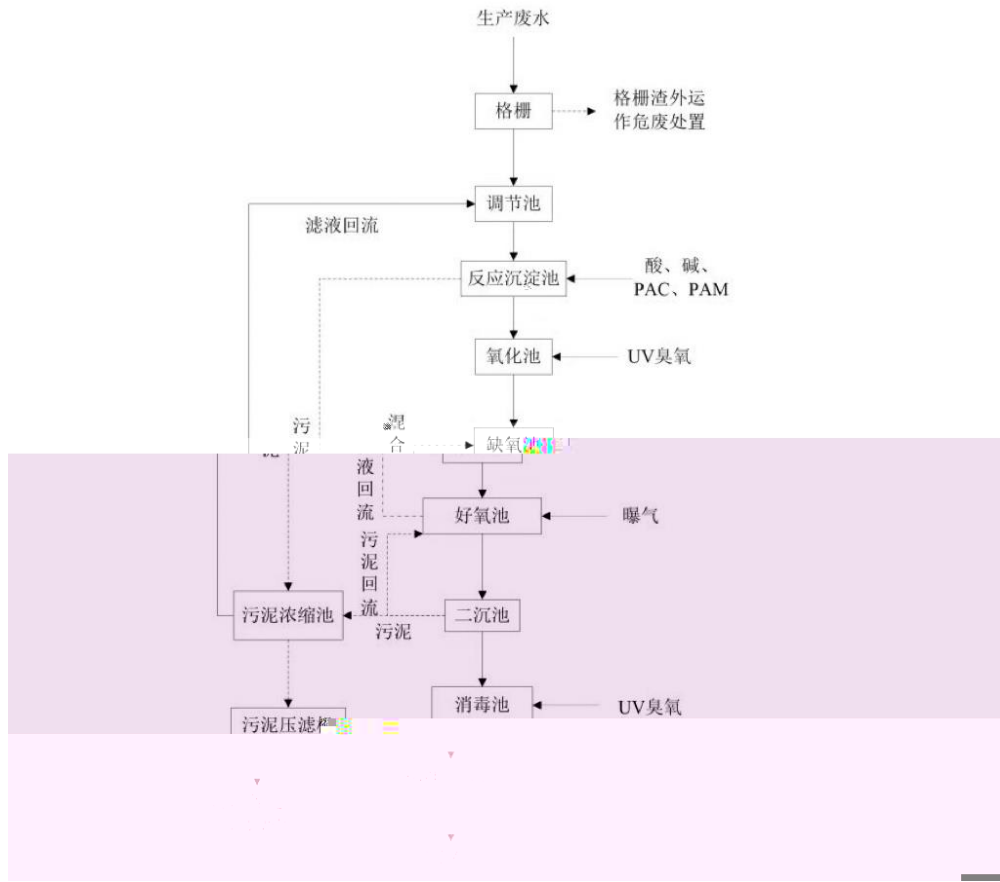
生产废水

格栅

格栅渣外运
作危废处置

调节池

滤液回流

反应沉淀池

酸、碱、
PAC、PAM

氧化池

UV臭氧

污
泥

混
合
液
回
流

缺氧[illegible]

好氧池

曝气

污
泥
回
流

污泥浓缩池

污泥

二沉池

消毒池

UV臭氧

污泥压滤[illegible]